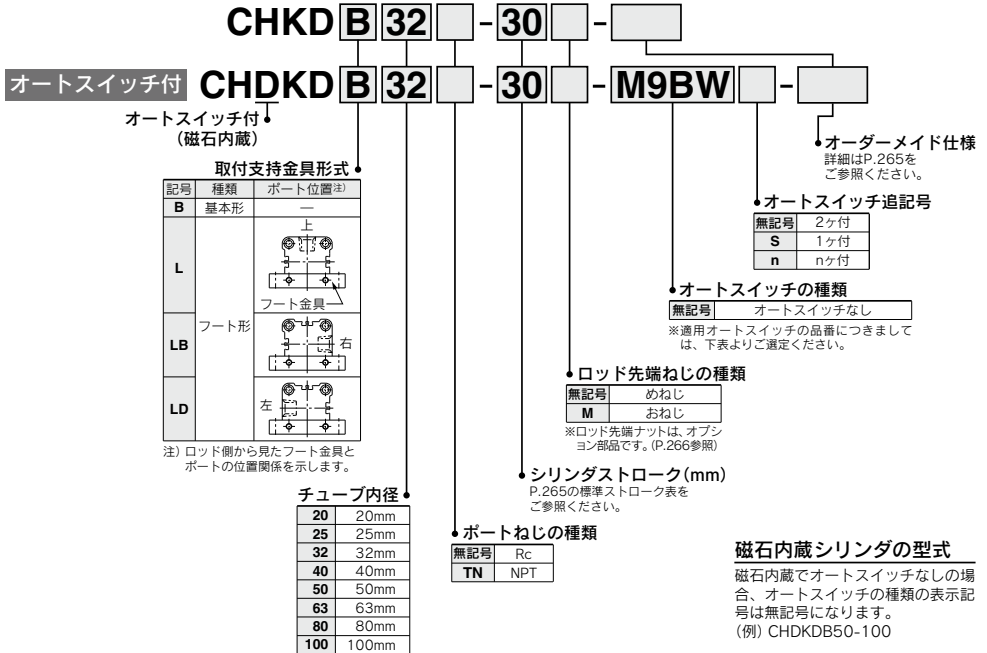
CHKD B 32 - 30 -

オートスイッチ付 CHDKD B 32 - 30 - M9BW -

オートスイッチ付
(磁石内蔵)

取付支持金具形式

| 記号 | 種類 | ポート位置注) |
|---|---|---|
| B | 基本形 | — |
| L | フート形 | 上 フート金具 |
| LB | フート形 | 右 |
| LD | フート形 | 左 |

注) ロッド側から見たフート金具とポートの位置関係を示します。

チューブ内径

| 20 | 20mm |
|---|---|
| 25 | 25mm |
| 32 | 32mm |
| 40 | 40mm |
| 50 | 50mm |
| 63 | 63mm |
| 80 | 80mm |
| 100 | 100mm |

ポートねじの種類

| 無記号 | Rc |
|---|---|
| TN | NPT |

シリンダストローク(mm)
P.265の標準ストローク表をご参照ください。

ロッド先端ねじの種類

| 無記号 | めねじ |
|---|---|
| M | おねじ |

※ロッド先端ナットは、オプション部品です。(P.266参照)

オートスイッチの種類

| 無記号 | オートスイッチなし |
|---|---|

※適用オートスイッチの品番につきましては、下表よりご選定ください。

オートスイッチ追記号

| 無記号 | 2ヶ付 |
|---|---|
| S | 1ヶ付 |
| n | nヶ付 |

オーダーメイド仕様
詳細はP.265をご参照ください。

磁石内蔵シリンダの型式
磁石内蔵でオートスイッチなしの場合、オートスイッチの種類の表示記号は無記号になります。
(例) CHDKDB50-100